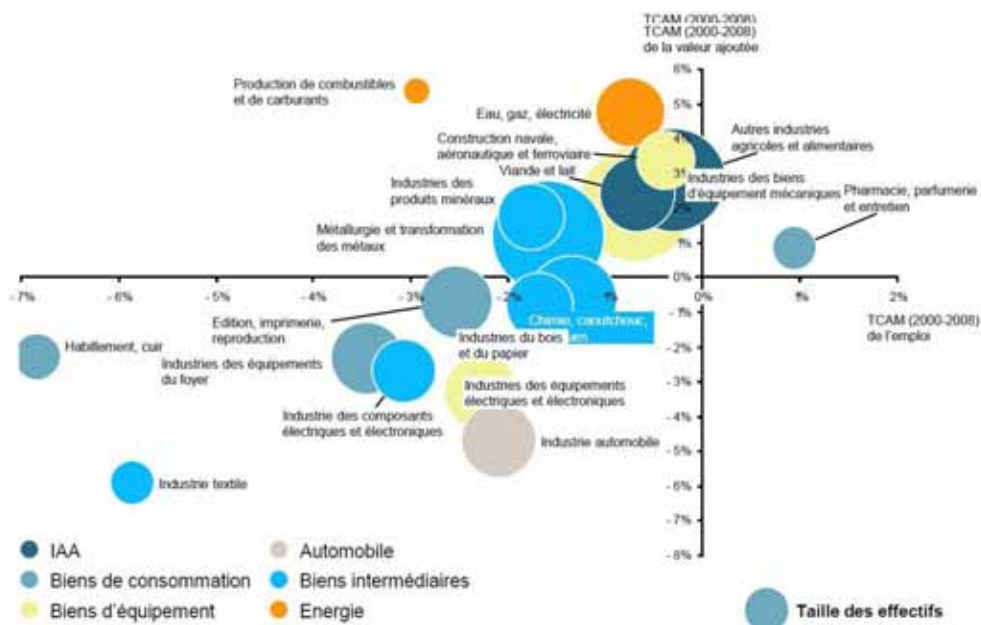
TCAM (2000-2008)
TCAM (2000-2008) de la valeur ajoutée

Production de combustibles et de carburants

Eau, gaz, électricité

Construction navale, aéronautique et ferroviaire

Autres industries agricoles et alimentaires

Viande et lait

Industries des biens d'équipement mécaniques

Industries des produits minéraux

Pharmacie, parfumerie et entretien

Métallurgie et transformation des métaux

6%
5%
4%
3%
2%
1%
0%
-1%
-2%
-3%
-4%
-5%
-6%
-7%
-8%

-7%
-6%
-5%
-4%
-3%
-2%
-1%
0%
1%
2%

Edition, imprimerie, reproduction

Chimie, caoutchouc, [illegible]

Industries du bois et du papier

TCAM (2000-2008) de l'emploi

Habillement, cuir

Industries des équipements du foyer

Industries des équipements électriques et électroniques

Industrie des composants électriques et électroniques

Industrie automobile

Industrie textile

IAA
Biens de consommation
Biens d'équipement
Automobile
Biens intermédiaires
Energie

Taille des effectifs